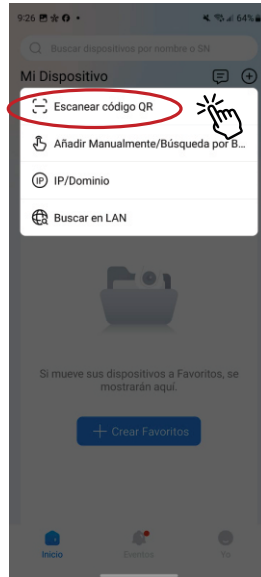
9:26

64%

Buscar dispositivos por nombre o SN

Mi Dispositivo

Escanear código QR

Añadir Manualmente/Búsqueda por B...

IP/Dominio

Buscar en LAN

Si mueve sus dispositivos a Favoritos, se mostrarán aquí.

+ Crear Favoritos

Inicio

Eventos

Yo